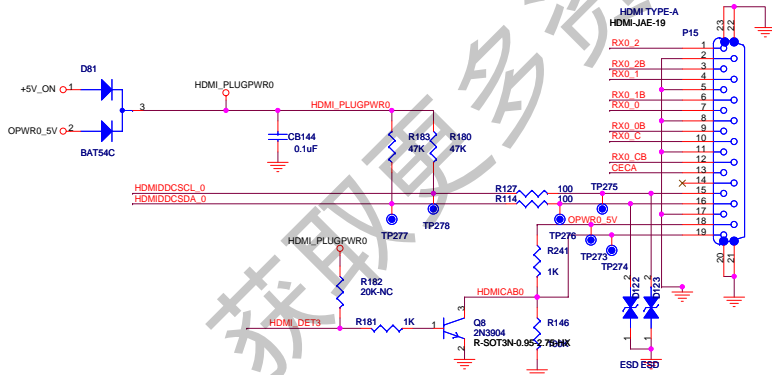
HDMI TYPE-A
HDMI-JAE-19
P15
23
22
1
2
3
4
5
6
7
8
9
10
11
12
13
14
15
16
17
18
19
20
21
RX0_2
RX0_2B
RX0_1
RX0_1B
RX0_0
RX0_0B
RX0_C
RX0_CB
CECA
D81
+5V_ON
1
2
OPWR0_5V
3
BAT54C
HDMI_PLUGPWR0
HDMI_PLUGPWR0
CB144
0.1uF
R183
47K
R180
47K
HDMIDDCSCL_0
HDMIDDCSDA_0
R127
R114
100
100
TP275
TP277
TP278
OPWR0_5V
TP276
TP273
TP274
R241
1K
HDMI_PLUGPWR0
R182
20K-NC
HDMICAB0
HDMI_DET3
R181
1K
Q8
2N3904
R-SOT3N-0.95-2.75-HX
R146
1
2
3
1
2
1
2
2
1
D122
D123
ESD ESD
获取更多资料